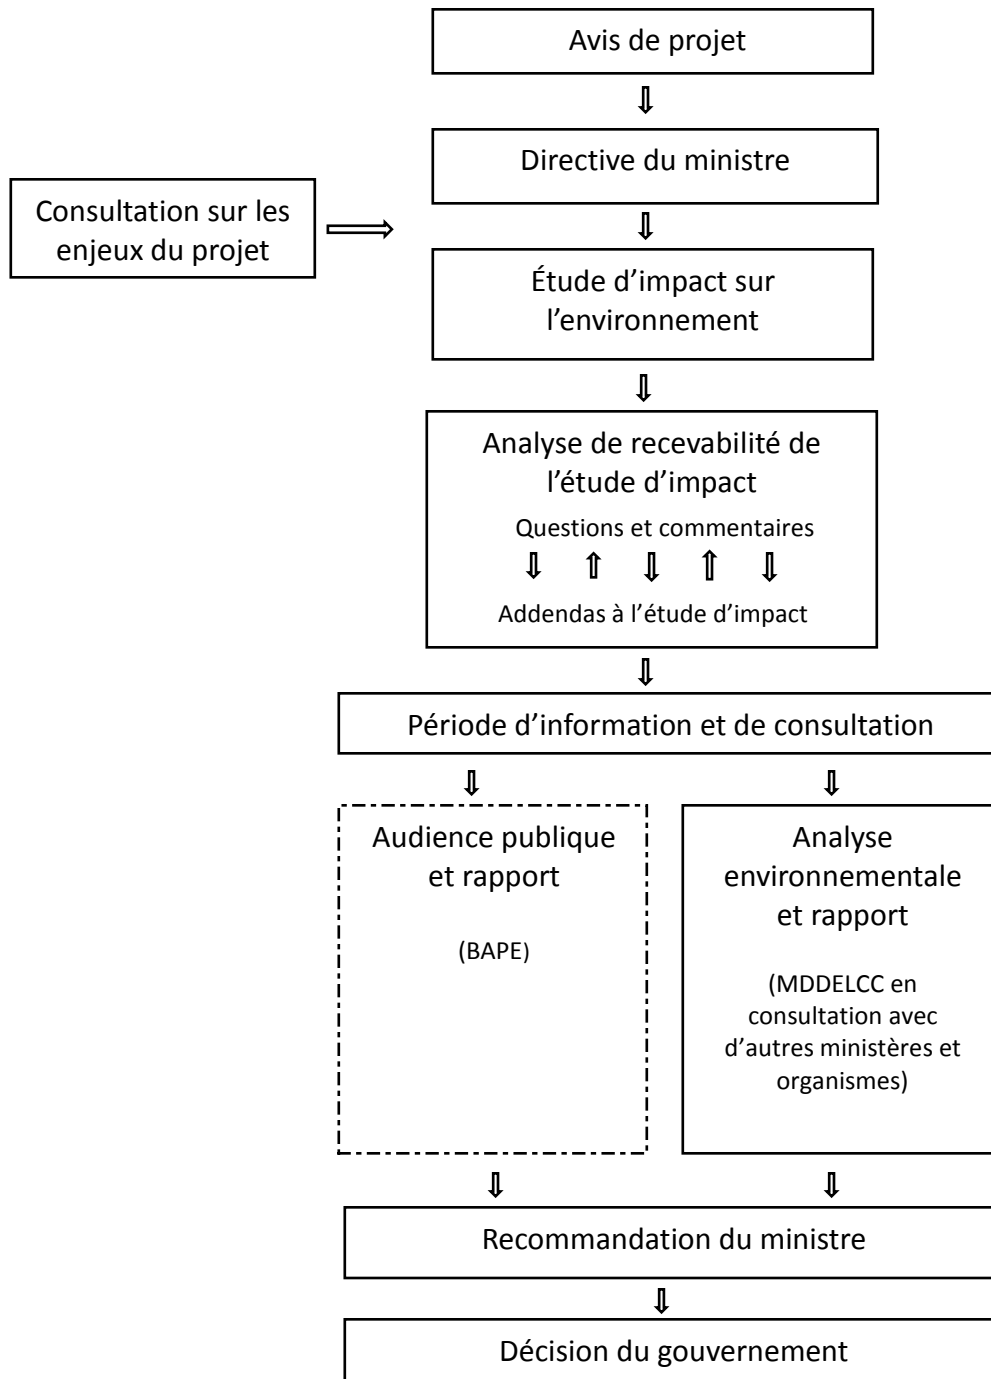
Avis de projet

Directive du ministre

Consultation sur les enjeux du projet

Étude d'impact sur l'environnement

Analyse de recevabilité de l'étude d'impact

Questions et commentaires

Addendas à l'étude d'impact

Période d'information et de consultation

Audience publique et rapport

(BAPE)

Analyse environnementale et rapport

(MDDELCC en consultation avec d'autres ministères et organismes)

Recommandation du ministre

Décision du gouvernement